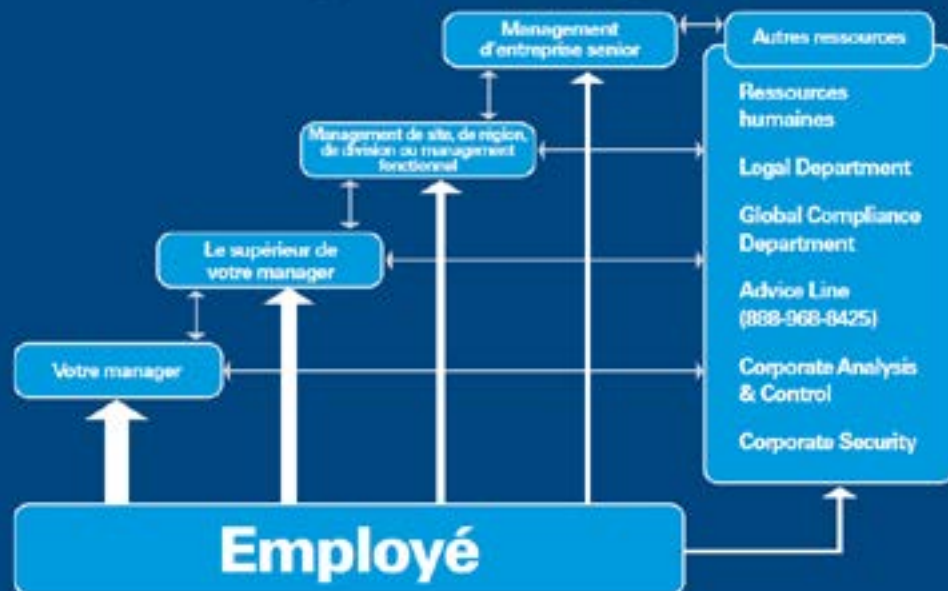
Management d'entreprise senior

Autres ressources

Ressources humaines

Legal Department

Global Compliance Department

Advice Line (888-968-8425)

Corporate Analysis & Control

Corporate Security

Management de site, de région, de division ou management fonctionnel

Le supérieur de votre manager

Votre manager

Employé